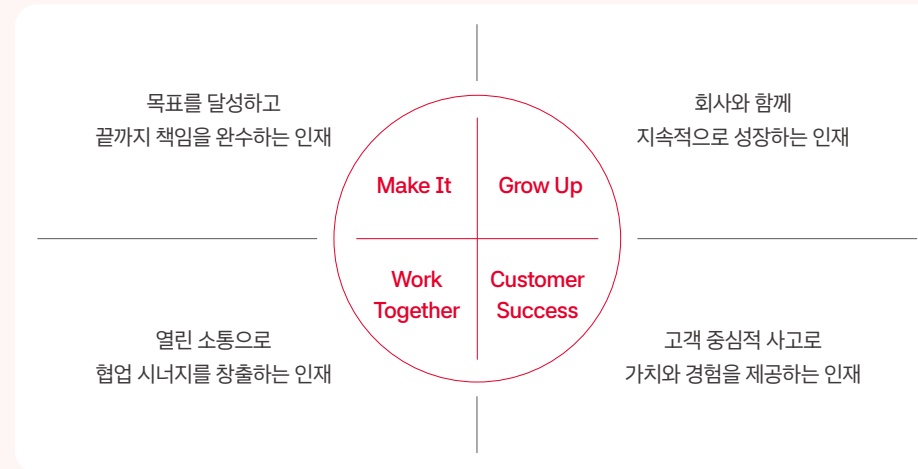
목표를 달성하고
끝까지 책임을 완수하는 인재

회사와 함께
지속적으로 성장하는 인재

Make It

Grow Up

Work Together

Customer Success

열린 소통으로
협업 시너지를 창출하는 인재

고객 중심적 사고로
가치와 경험을 제공하는 인재